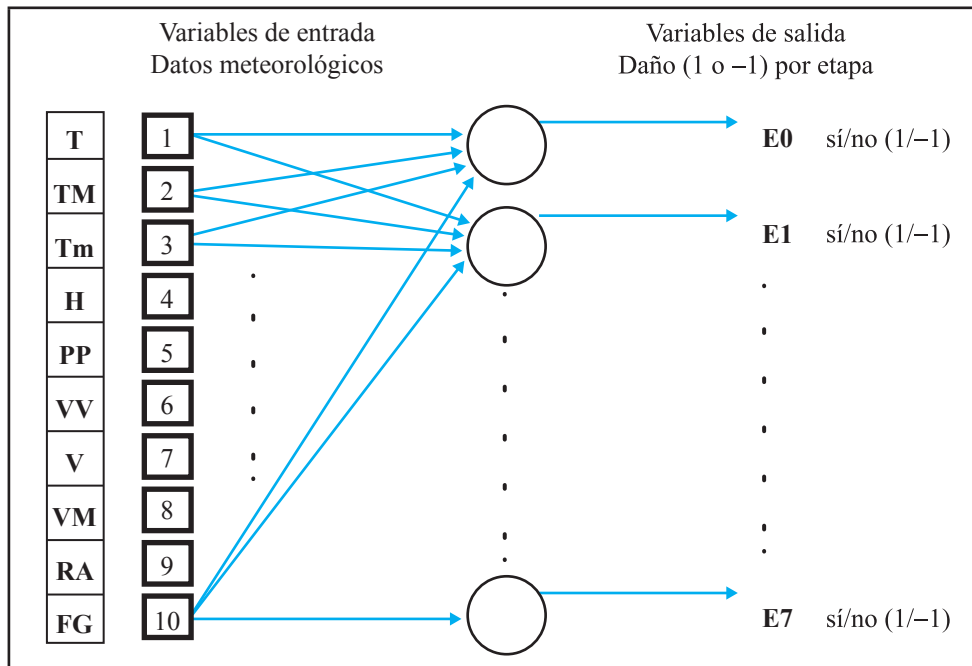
Variables de entrada
Datos meteorológicos

Variables de salida
Daño (1 o −1) por etapa

| T | 1 |
|---|---|
| TM | 2 |
| Tm | 3 |
| H | 4 |
| PP | 5 |
| VV | 6 |
| V | 7 |
| VM | 8 |
| RA | 9 |
| FG | 10 |

E0 sí/no (1/−1)
E1 sí/no (1/−1)
E7 sí/no (1/−1)